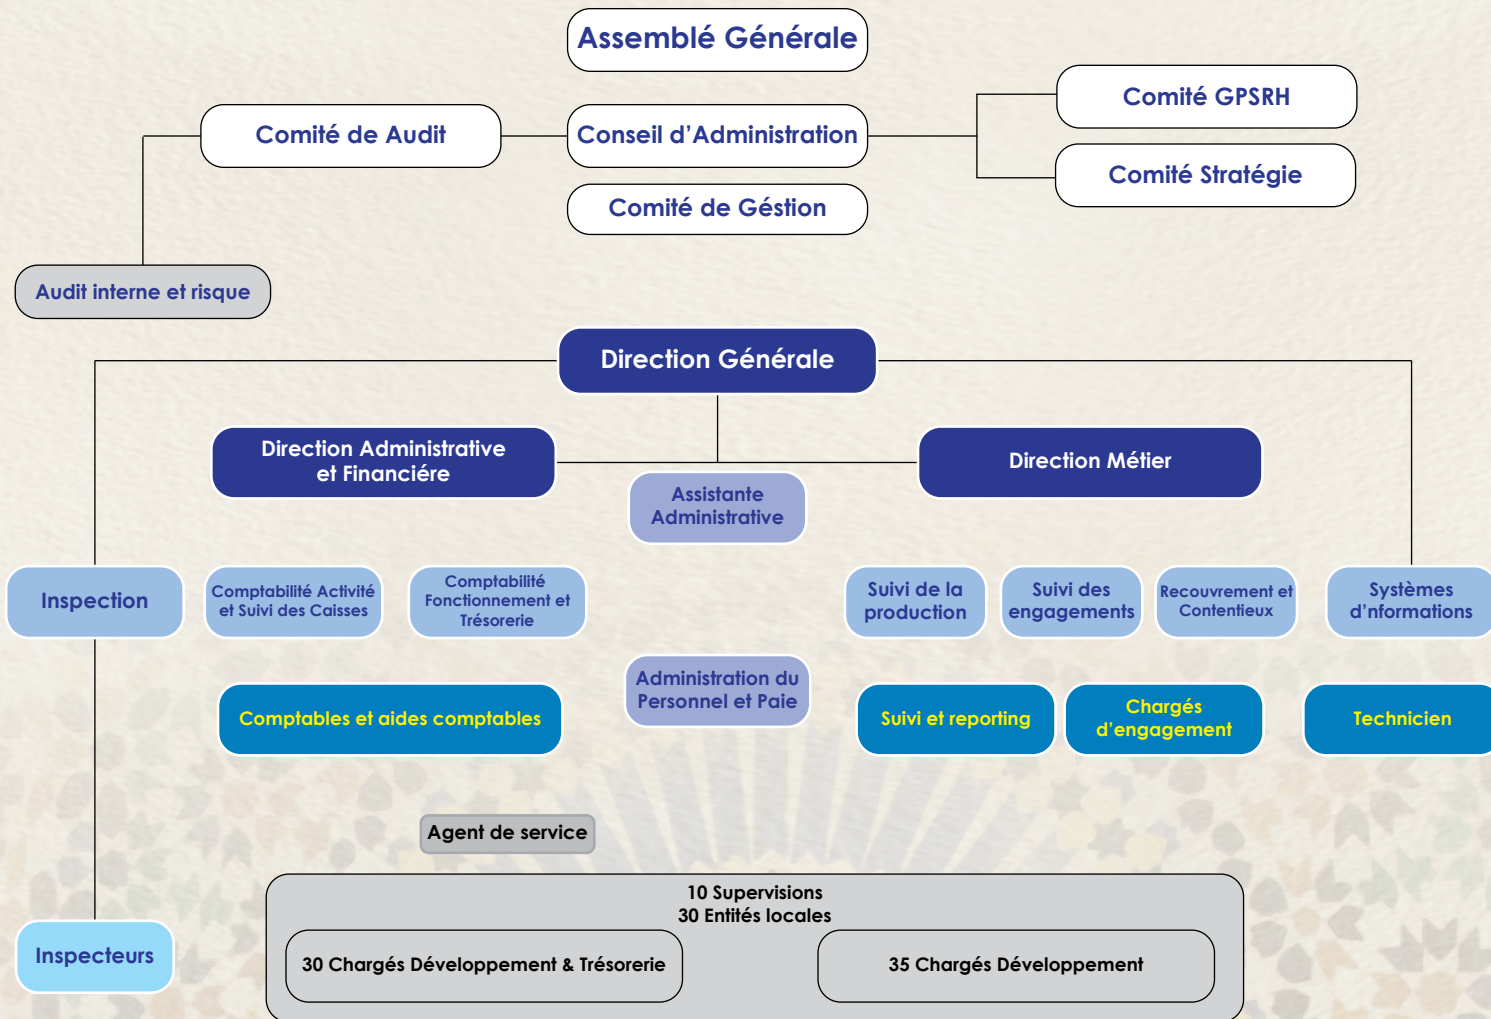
Assemblé Générale

Comité de Audit

Conseil d'Administration

Comité GPSRH

Comité Stratégie

Comité de Géstion

Audit interne et risque

Direction Générale

Direction Administrative et Financiére

Direction Métier

Assistante Administrative

Inspection

Comptabilité Activité et Suivi des Caisses

Comptabilité Fonctionnement et Trésorerie

Suivi de la production

Suivi des engagements

Recouvrement et Contentieux

Systèmes d'nformations

Administration du Personnel et Paie

Comptables et aides comptables

Suivi et reporting

Chargés d'engagement

Technicien

Agent de service

10 Supervisions
30 Entités locales

30 Chargés Développement & Trésorerie

35 Chargés Développement

Inspecteurs